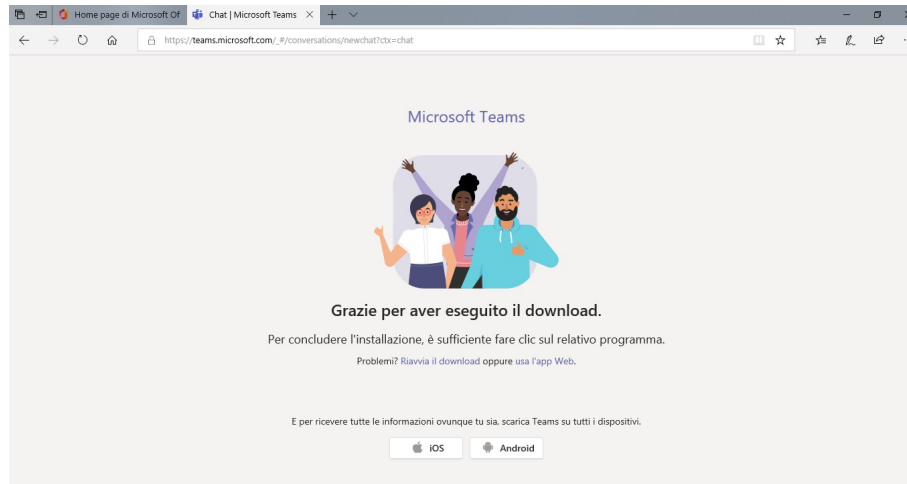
Home page di Microsoft Of
Chat | Microsoft Teams
https://teams.microsoft.com/_#/conversations/newchat?ctx=chat

Microsoft Teams

Grazie per aver eseguito il download.

Per concludere l'installazione, è sufficiente fare clic sul relativo programma.

Problemi? Riavvia il download oppure usa l'app Web.

E per ricevere tutte le informazioni ovunque tu sia, scarica Teams su tutti i dispositivi.

iOS
Android